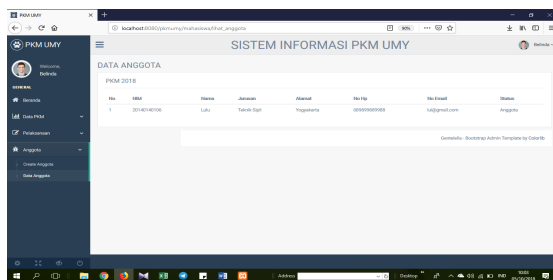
PKM UMY
localhost:8080/pkmumy/mahasiswa/lihat_anggota
80%

PKM UMY
SISTEM INFORMASI PKM UMY
Belinda

Welcome, Belinda
GENERAL
Beranda
Data PKM
Pelaksanaan
Anggota
Create Anggota
Data Anggota

DATA ANGGOTA
PKM 2018

| No | NIM | Nama | Jurusan | Alamat | No Hp | No Email | Status |
|---|---|---|---|---|---|---|---|
| 1 | 20140140106 | Lulu | Teknik Sipil | Yogyakarta | 089985685980 | lul@gmail.com | Anggota |

Gentelella - Bootstrap Admin Template by Colorlib

Address
Desktop
IND
10:03
31/08/2018